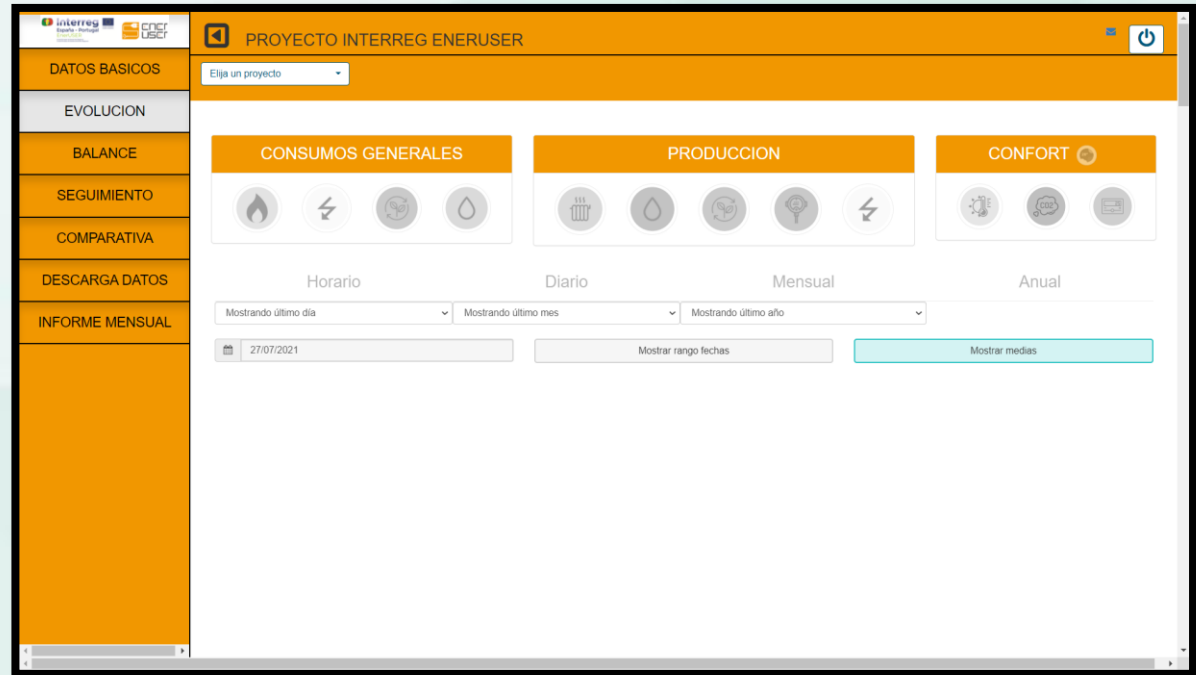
interreg España - Portugal
ener user

PROYECTO INTERREG ENERUSER

DATOS BASICOS
EVOLUCION
BALANCE
SEGUIMIENTO
COMPARATIVA
DESCARGA DATOS
INFORME MENSUAL

Elija un proyecto

CONSUMOS GENERALES

PRODUCCION

CONFORT

CO2

Horario
Diario
Mensual
Anual

Mostrando último día
Mostrando último mes
Mostrando último año

27/07/2021
Mostrar rango fechas
Mostrar medias